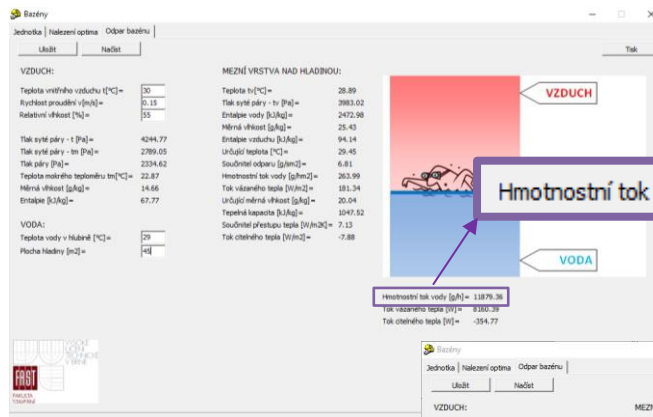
Bazény

Jednotka | Nalezení optima | Odpar bazénu

Uložit | Načíst | Tisk

VZDUCH:

Teplota vnitřního vzduchu t[°C] = 30
Rychlost proudění v[m/s] = 0.15
Relativní vlhkost [%] = 55

Tlak syté páry - t [Pa] = 4244.77
Tlak syté páry - tm [Pa] = 2789.05
Tlak páry [Pa] = 2334.62
Teplota mokrého teploměru tm[°C] = 22.87
Měrná vlhkost [g/kg] = 14.66
Entalpie [kJ/kg] = 67.77

VODA:

Teplota vody v hlubině [°C] = 29
Plocha hladiny [m2] = 40

MEZNÍ VRSTVA NAD HLADINOU:

Teplota tv[°C] = 28.89
Tlak syté páry - tv [Pa] = 3983.02
Entalpie vody [kJ/kg] = 2472.98
Měrná vlhkost [g/kg] = 25.43
Entalpie vzduchu [kJ/kg] = 94.14
Určující teplota [°C] = 29.45
Součinitel odparu [g/sm2] = 6.81
Hmotnostní tok vody [g/hm2] = 263.99
Tok vázaného tepla [W/m2] = 181.34
Určující měrná vlhkost [g/kg] = 20.04
Tepelná kapacita [kJ/kg] = 1047.52
Součinitel přestupu tepla [W/m2K] = 7.13
Tok citelného tepla [W/m2] = -7.88

VZDUCH

Hmotnostní tok

VODA

Hmotnostní tok vody [g/h] = 11879.36
Tok vázaného tepla [W] = 8160.39
Tok citelného tepla [W] = -354.77

FAST
FAKULTA STAVEBNÍ

Bazény

Jednotka | Nalezení optima | Odpar bazénu

Uložit | Načíst

VZDUCH:

MEZN